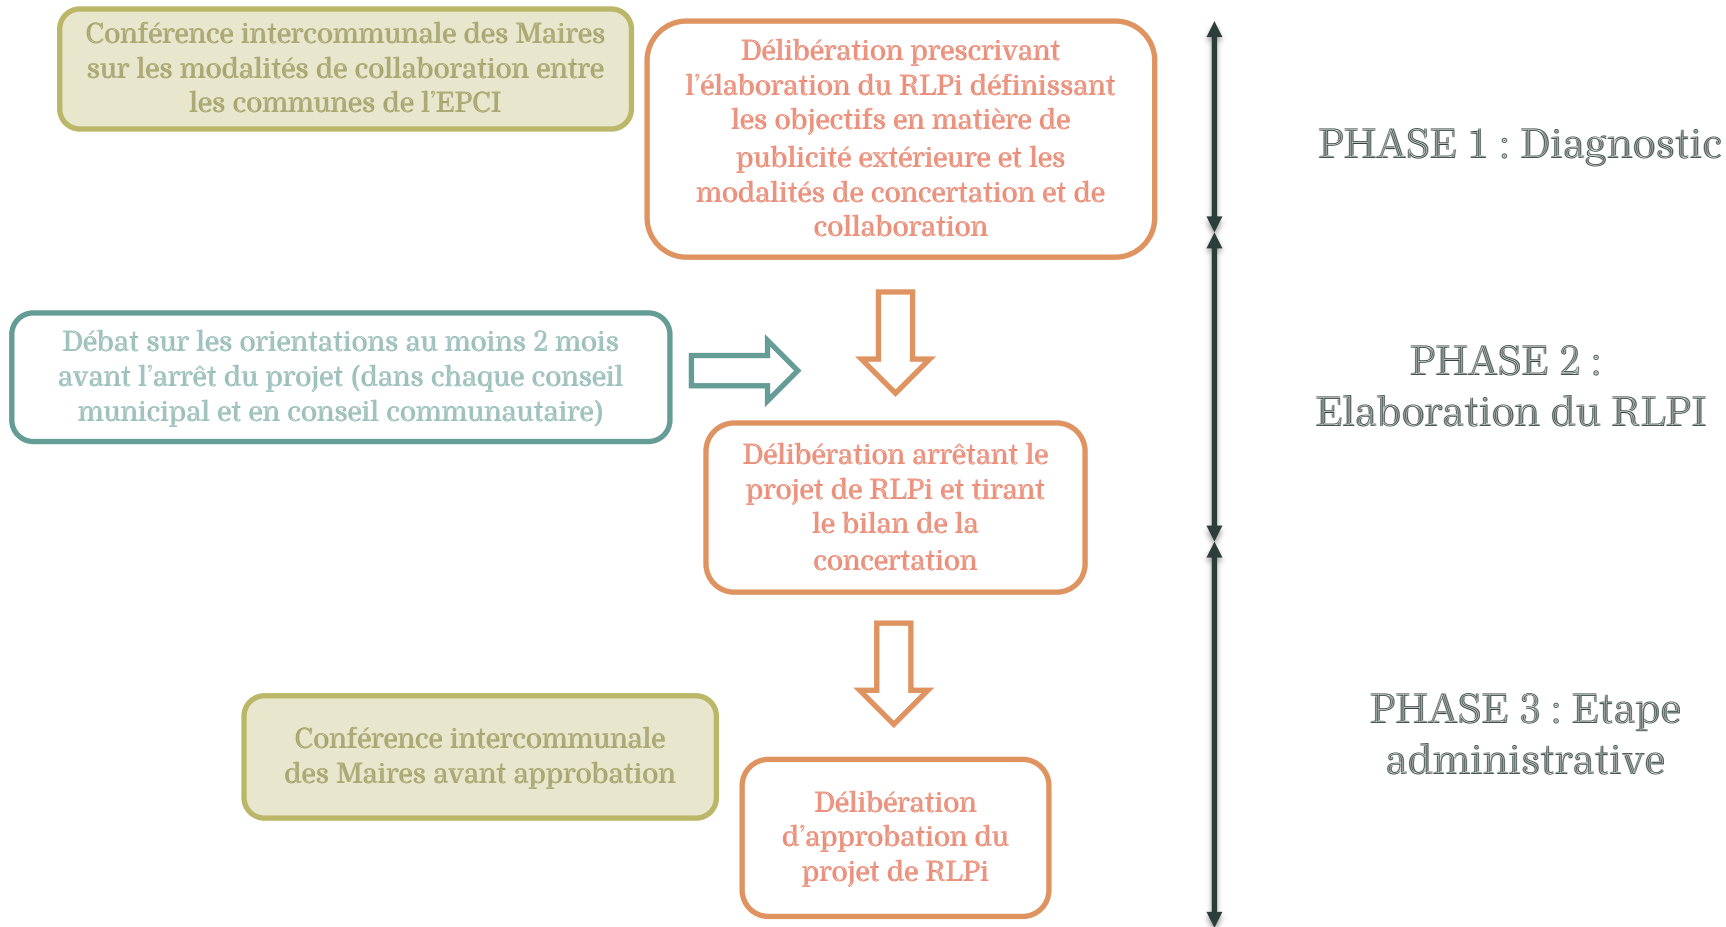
Conférence intercommunale des Maires sur les modalités de collaboration entre les communes de l'EPCI

Délibération prescrivant l'élaboration du RLPi définissant les objectifs en matière de publicité extérieure et les modalités de concertation et de collaboration

PHASE 1 : Diagnostic

Débat sur les orientations au moins 2 mois avant l'arrêt du projet (dans chaque conseil municipal et en conseil communautaire)

PHASE 2 : Elaboration du RLPI

Délibération arrêtant le projet de RLPi et tirant le bilan de la concertation

Conférence intercommunale des Maires avant approbation

Délibération d'approbation du projet de RLPi

PHASE 3 : Etape administrative